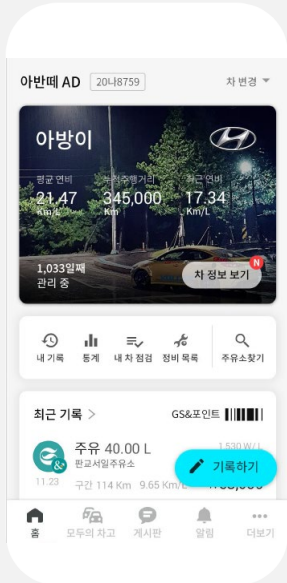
아반떼 AD 20나8759 차 변경

아방이

평균 연비 21.47 Km/L
누적주행거리 345,000 Km
최근 연비 17.34 Km/L

1,033일째 관리 중

차 정보 보기 N

내 기록 통계 내 차 점검 정비 목록 주유소찾기

최근 기록 >
GS&포인트

주유 40.00 L
판교서일주유소
11.23
1,530 W/L
구간 114 Km 9.65 Km/L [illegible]

기록하기

홈 모두의 차고 게시판 알림 더보기